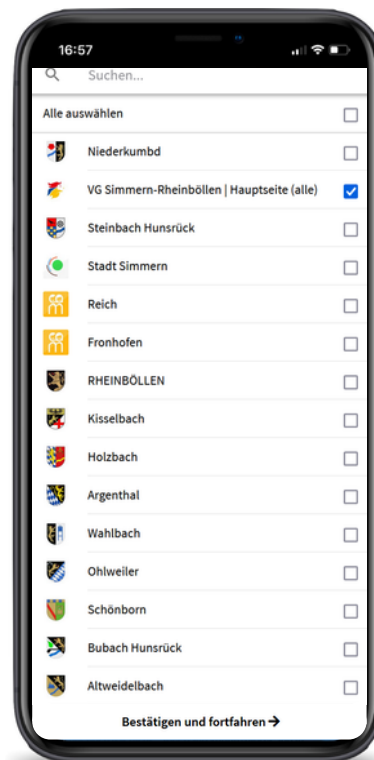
16:57

Suchen...

Alle auswählen

Niederkumbd

VG Simmern-Rheinböllen | Hauptseite (alle)

Steinbach Hunsrück

Stadt Simmern

Reich

Fronhofen

RHEINBÖLLEN

Kisselbach

Holzbach

Argenthal

Wahlbach

Ohlweiler

Schönborn

Bubach Hunsrück

Altweidelbach

Bestätigen und fortfahren →